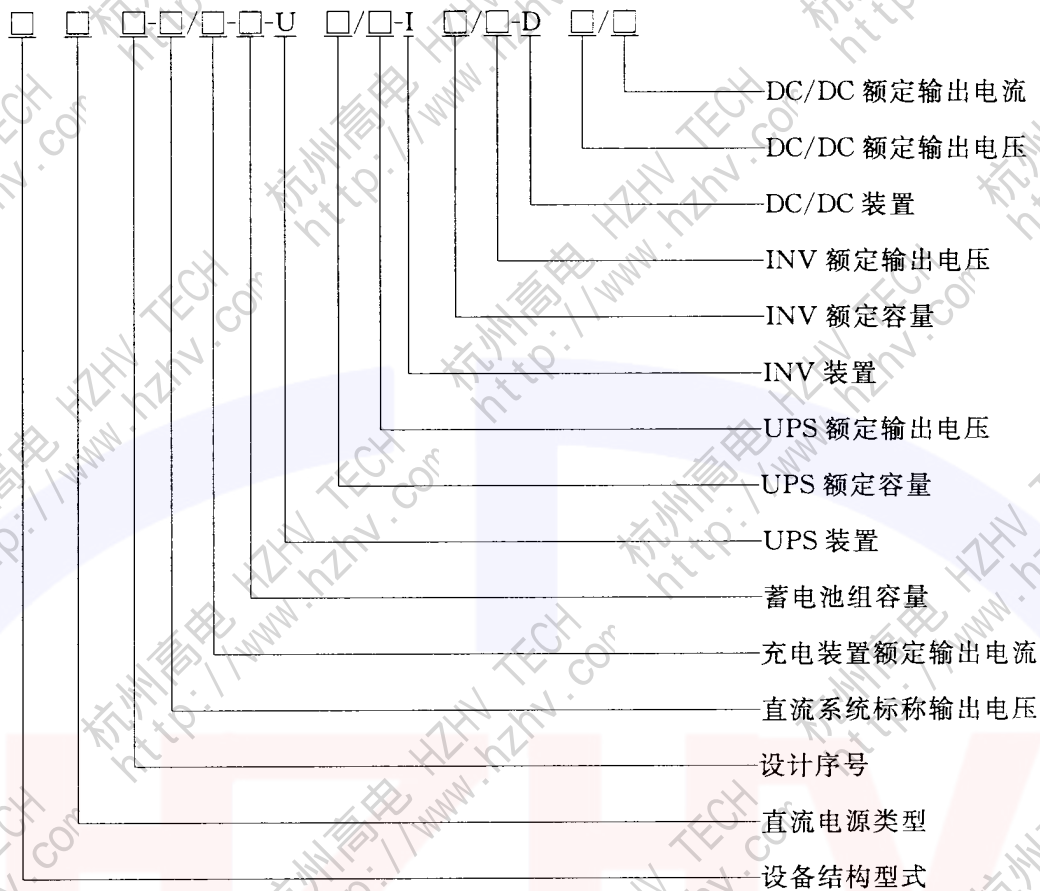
□ □ □-□/□-□-U □/□-I □/□-D □/□

DC/DC 额定输出电流

DC/DC 额定输出电压

DC/DC 装置

INV 额定输出电压

INV 额定容量

INV 装置

UPS 额定输出电压

UPS 额定容量

UPS 装置

蓄电池组容量

充电装置额定输出电流

直流系统标称输出电压

设计序号

直流电源类型

设备结构型式

杭州高电 HZHV TECH http://www.hzhv.com